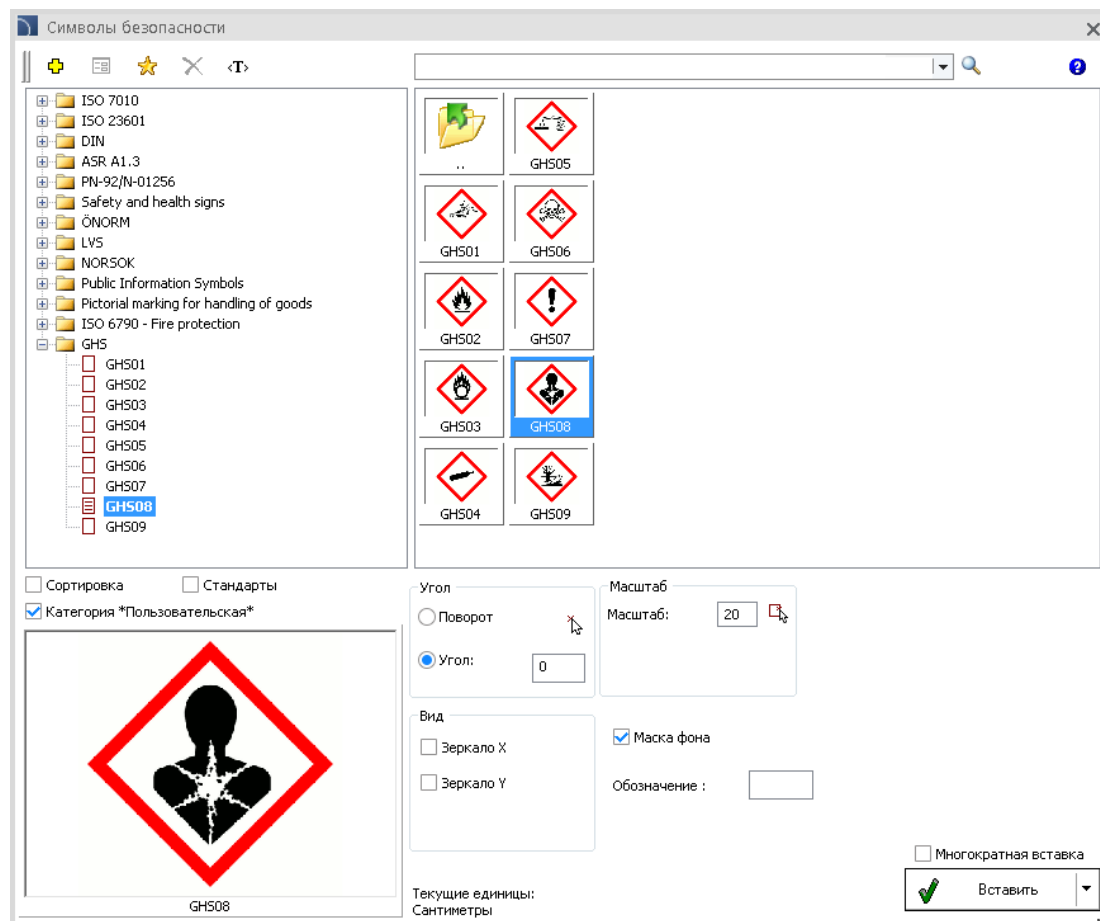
Символы безопасности

‹T›

ISO 7010
ISO 23601
DIN
ASR A1.3
PN-92/N-01256
Safety and health signs
ÖNORM
LVS
NORSOK
Public Information Symbols
Pictorial marking for handling of goods
ISO 6790 - Fire protection
GHS
GHS01
GHS02
GHS03
GHS04
GHS05
GHS06
GHS07
GHS08
GHS09

..
GHS05
GHS01
GHS06
GHS02
GHS07
GHS03
GHS08
GHS04
GHS09

Сортировка
Стандарты
Категория *Пользовательская*

GHS08

Угол
Поворот
Угол:
0

Масштаб
Масштаб:
20

Вид
Зеркало X
Зеркало Y

Маска фона
Обозначение :

Текущие единицы:
Сантиметры

Многократная вставка
Вставить